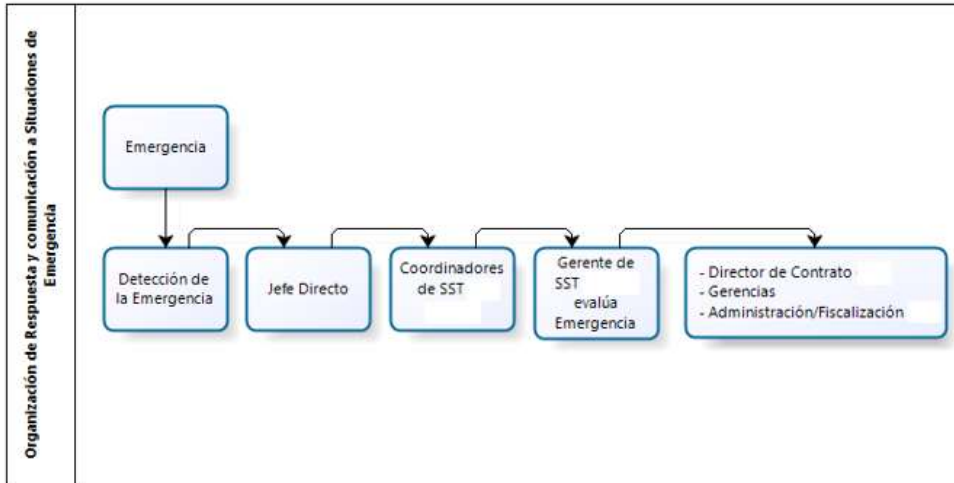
Organización de Respuesta y comunicación a Situaciones de Emergencia

Emergencia

Detección de la Emergencia

Jefe Directo

Coordinadores de SST

Gerente de SST evalúa Emergencia

- Director de Contrato
- Gerencias
- Administración/Fiscalización